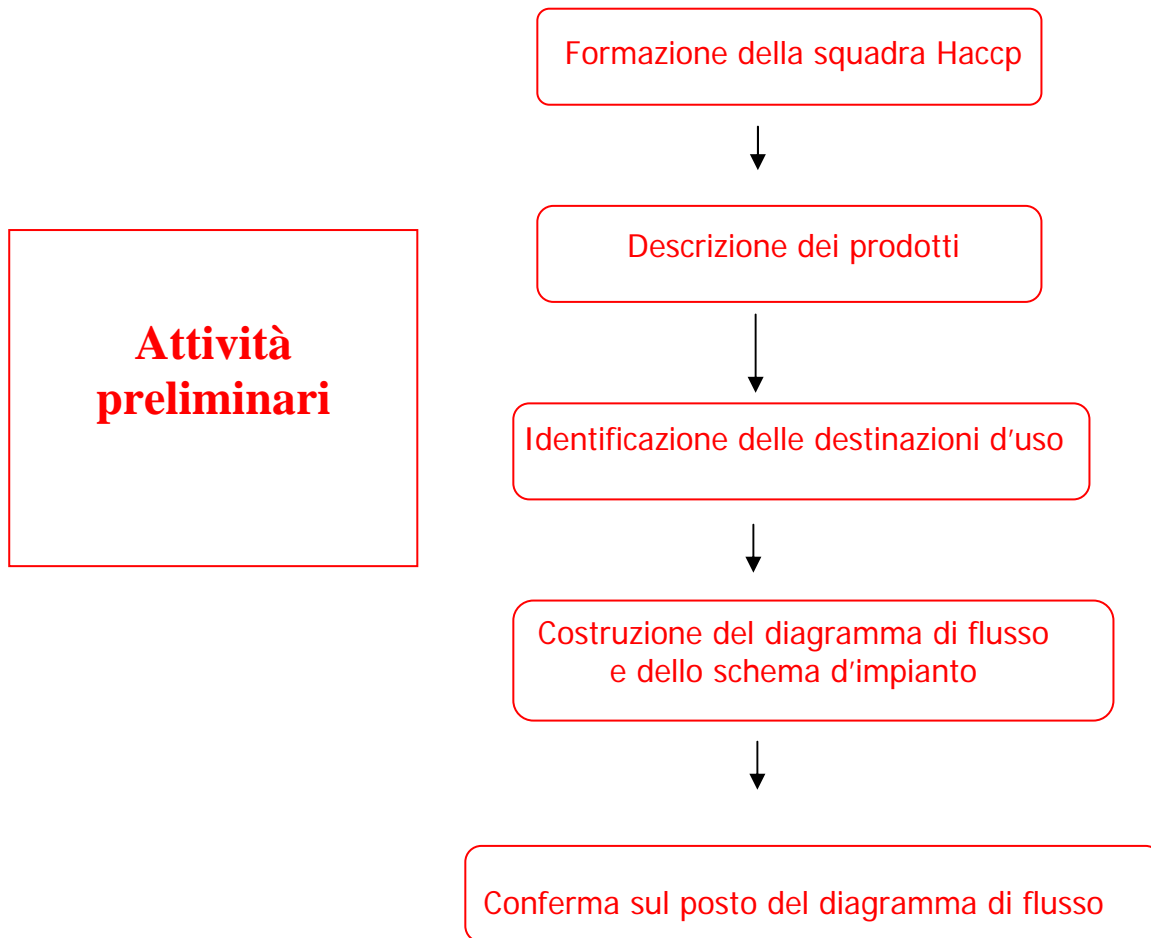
Attività preliminari

Formazione della squadra Haccp

Descrizione dei prodotti

Identificazione delle destinazioni d'uso

Costruzione del diagramma di flusso e dello schema d'impianto

Conferma sul posto del diagramma di flusso